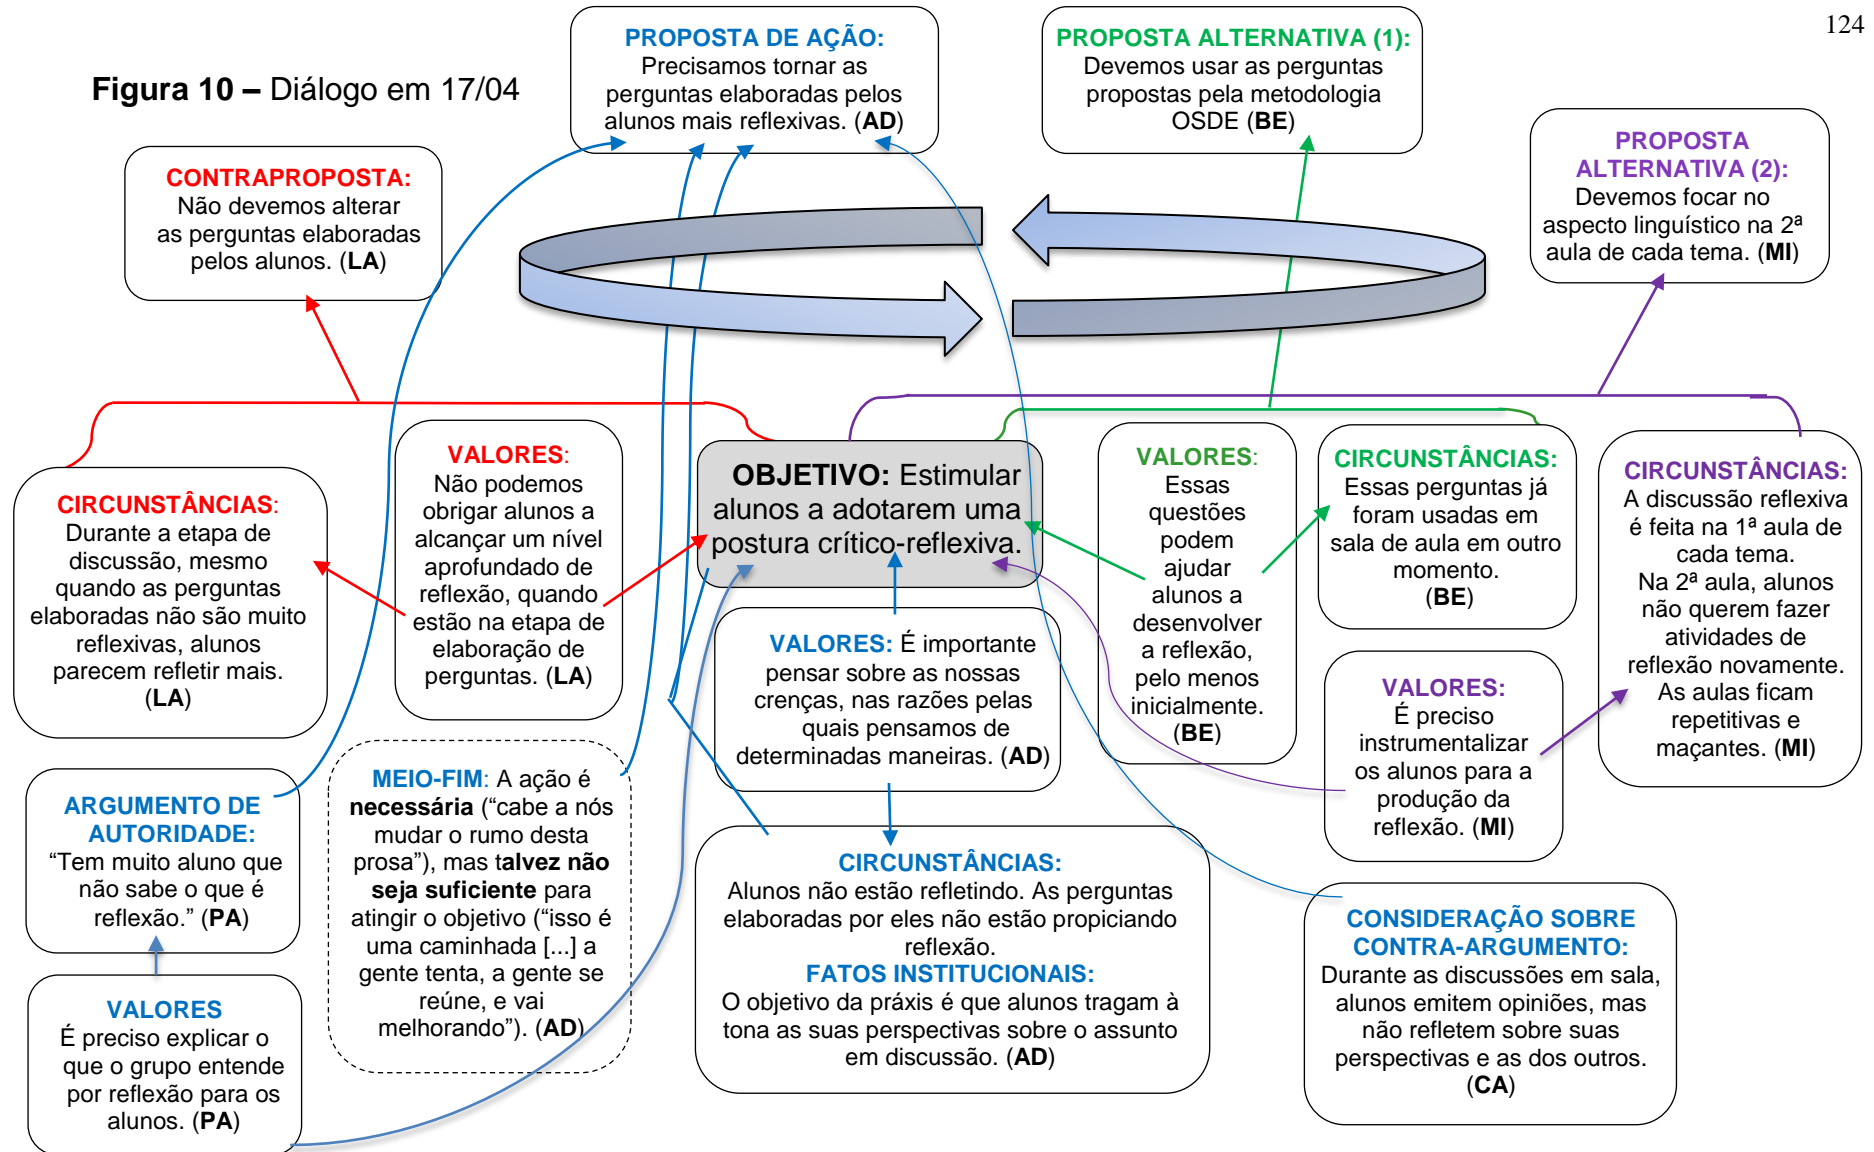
124

**Figura 10 –** Diálogo em 17/04

PROPOSTA DE AÇÃO: Precisamos tornar as perguntas elaboradas pelos alunos mais reflexivas. (**AD**)

PROPOSTA ALTERNATIVA (1): Devemos usar as perguntas propostas pela metodologia OSDE (**BE**)

PROPOSTA ALTERNATIVA (2): Devemos focar no aspecto linguístico na 2ª aula de cada tema. (**MI**)

CONTRAPROPOSTA: Não devemos alterar as perguntas elaboradas pelos alunos. (**LA**)

CIRCUNSTÂNCIAS: Durante a etapa de discussão, mesmo quando as perguntas elaboradas não são muito reflexivas, alunos parecem refletir mais. (**LA**)

VALORES: Não podemos obrigar alunos a alcançar um nível aprofundado de reflexão, quando estão na etapa de elaboração de perguntas. (**LA**)

**OBJETIVO:** Estimular alunos a adotarem uma postura crítico-reflexiva.

VALORES: Essas questões podem ajudar alunos a desenvolver a reflexão, pelo menos inicialmente. (**BE**)

CIRCUNSTÂNCIAS: Essas perguntas já foram usadas em sala de aula em outro momento. (**BE**)

CIRCUNSTÂNCIAS: A discussão reflexiva é feita na 1ª aula de cada tema. Na 2ª aula, alunos não querem fazer atividades de reflexão novamente. As aulas ficam repetitivas e maçantes. (**MI**)

VALORES: É importante pensar sobre as nossas crenças, nas razões pelas quais pensamos de determinadas maneiras. (**AD**)

VALORES: É preciso instrumentalizar os alunos para a produção da reflexão. (**MI**)

ARGUMENTO DE AUTORIDADE: “Tem muito aluno que não sabe o que é reflexão.” (**PA**)

MEIO-FIM: A ação é **necessária** (“cabe a nós mudar o rumo desta prosa”), mas **talvez não seja suficiente** para atingir o objetivo (“isso é uma caminhada [...] a gente tenta, a gente se reúne, e vai melhorando”). (**AD**)

CIRCUNSTÂNCIAS: Alunos não estão refletindo. As perguntas elaboradas por eles não estão propiciando reflexão.
FATOS INSTITUCIONAIS: O objetivo da práxis é que alunos tragam à tona as suas perspectivas sobre o assunto em discussão. (**AD**)

CONSIDERAÇÃO SOBRE CONTRA-ARGUMENTO: Durante as discussões em sala, alunos emitem opiniões, mas não refletem sobre suas perspectivas e as dos outros. (**CA**)

VALORES: É preciso explicar o que o grupo entende por reflexão para os alunos. (**PA**)